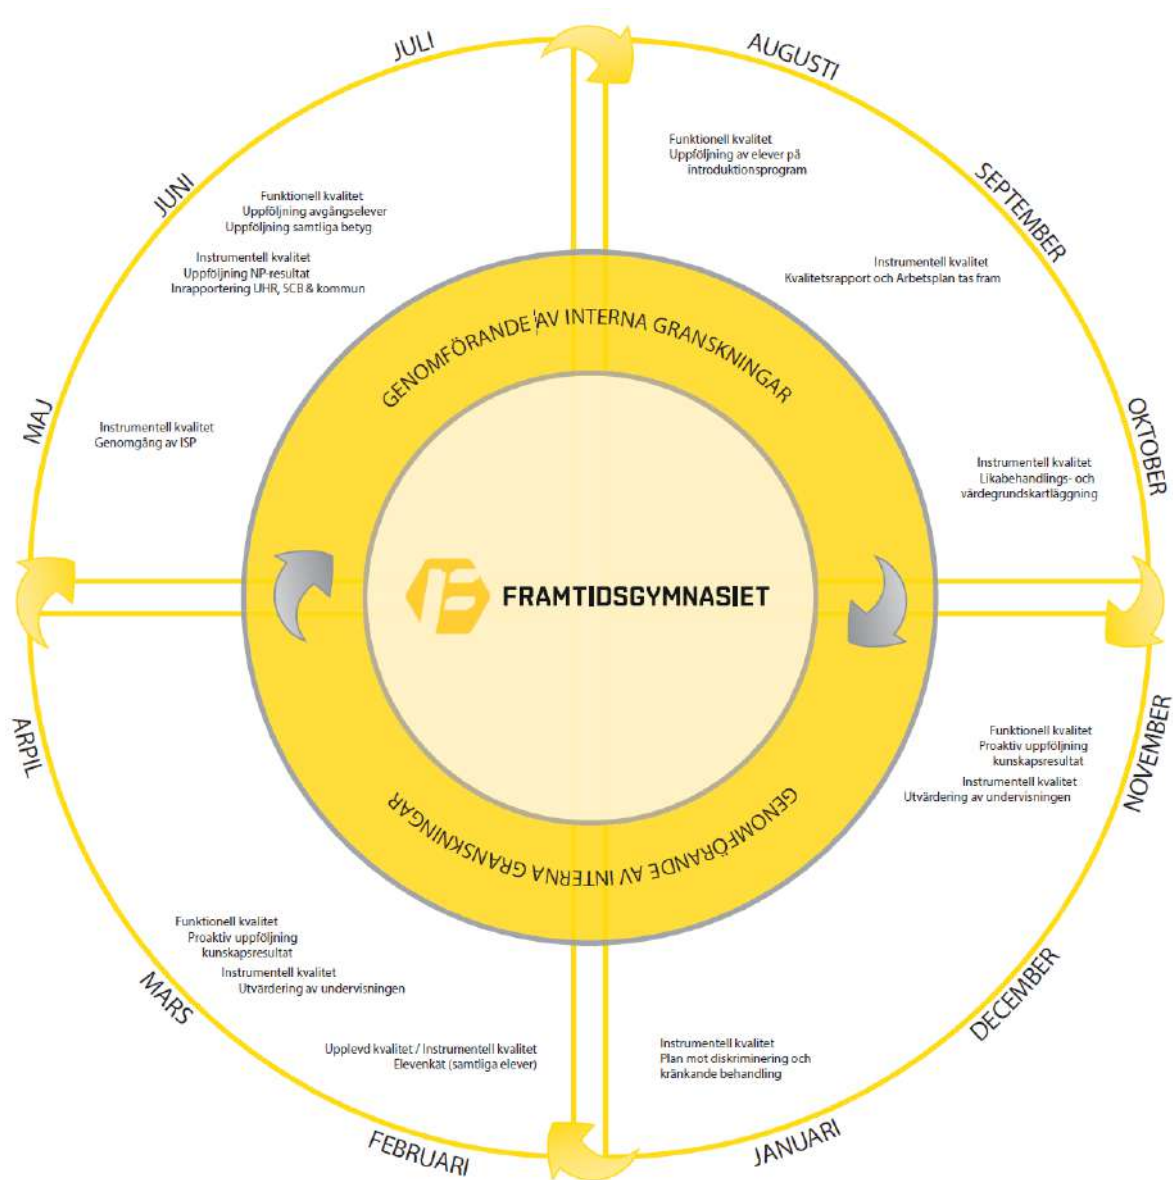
JULI

AUGUSTI

Funktionell kvalitet
Uppföljning av elever på introduktionsprogram

SEPTEMBER

Instrumentell kvalitet
Kvalitetsrapport och Arbetsplan tas fram

OKTOBER

Instrumentell kvalitet
Likabehandlings- och värdegrundskartläggning

NOVEMBER

Funktionell kvalitet
Proaktiv uppföljning kunskapsresultat

Instrumentell kvalitet
Utvärdering av undervisningen

DECEMBER

Instrumentell kvalitet
Plan mot diskriminering och kränkande behandling

JANUARI

FEBRUARI

Upplevd kvalitet / Instrumentell kvalitet
Elevenkät (samtliga elever)

MARS

Funktionell kvalitet
Proaktiv uppföljning kunskapsresultat

Instrumentell kvalitet
Utvärdering av undervisningen

ARPIL

MAJ

Instrumentell kvalitet
Genomgång av ISP

JUNI

Funktionell kvalitet
Uppföljning avgångselever
Uppföljning samtliga betyg

Instrumentell kvalitet
Uppföljning NP-resultat
Inrapportering UHR, SCB & kommun

GENOMFÖRANDE AV INTERNA GRANSKNINGAR

FRAMTIDSGYMNASIET

GENOMFÖRANDE AV INTERNA GRANSKNINGAR